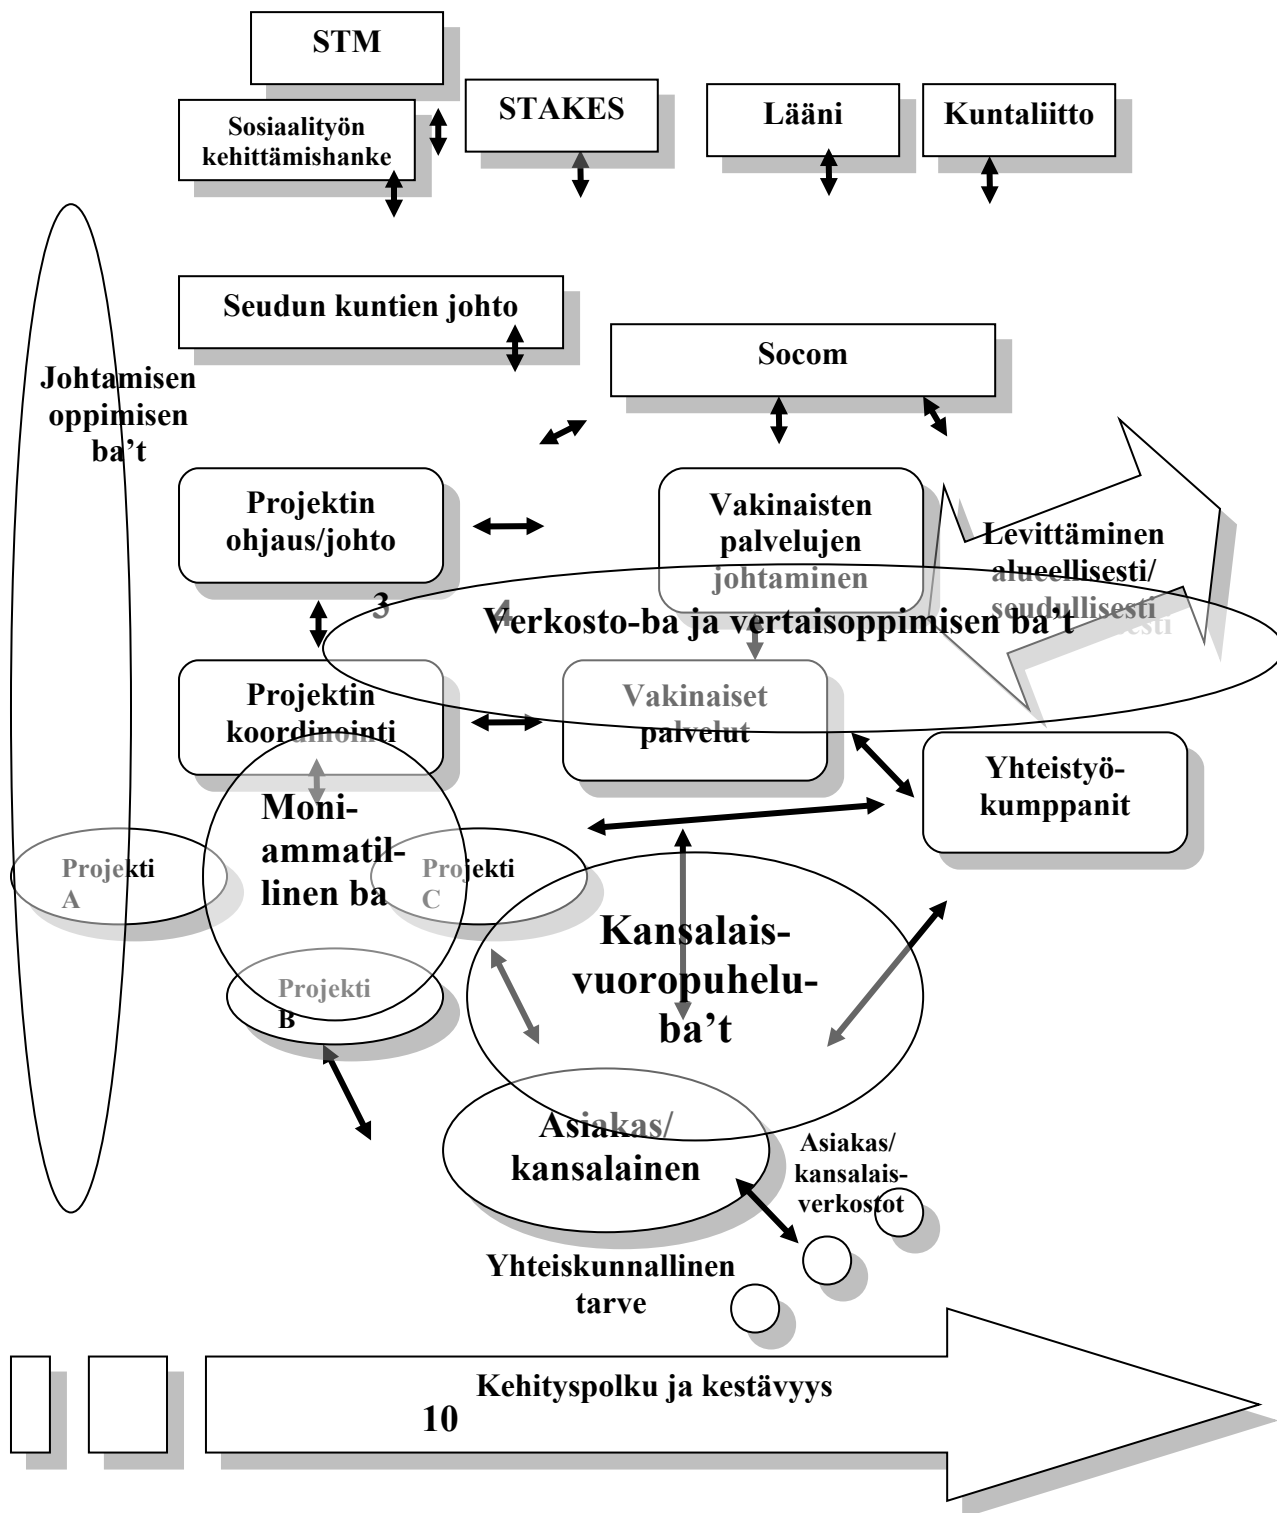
STM

Sosiaalityön kehittämishanke

STAKES

Lääni

Kuntaliitto

Seudun kuntien johto

Socom

Johtamisen oppimisen ba't

Projektin ohjaus/johto

Vakinaisten palvelujen johtaminen

Levittäminen alueellisesti/ seudullisesti

3

4

Verkosto-ba ja vertaisoppimisen ba't

Projektin koordinointi

Vakinaiset palvelut

Yhteistyökumppanit

Moniammatillinen ba

Projekti A

Projekti C

Projekti B

Kansalaisvuoropuheluba't

Asiakas/ kansalainen

Asiakas/ kansalaisverkostot

Yhteiskunnallinen tarve

Kehityspolku ja kestävyys

10